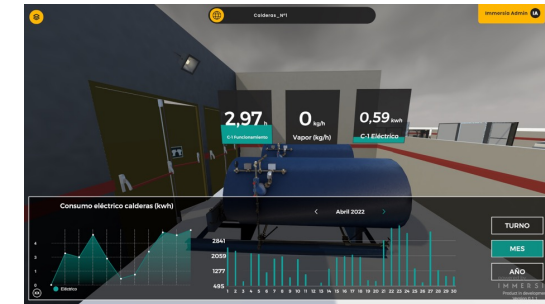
Calderas_Nº1

Inmersia Admin IA

2,97 h
C-1 Funcionamiento

0 kg/h
Vapor (kg/h)

0,59 kwh
C-1 Eléctrico

Consumo eléctrico calderas (kwh)

‹ Abril 2022 ›

4
3
2
1
0

Eléctrico

2841
2059
1277
495

1 2 3 4 5 6 7 8 9 10 11 12 13 14 15 16 17 18 19 20 21 22 23 24 25 26 27 28 29 30

TURNO
MES
AÑO

IMMERSI